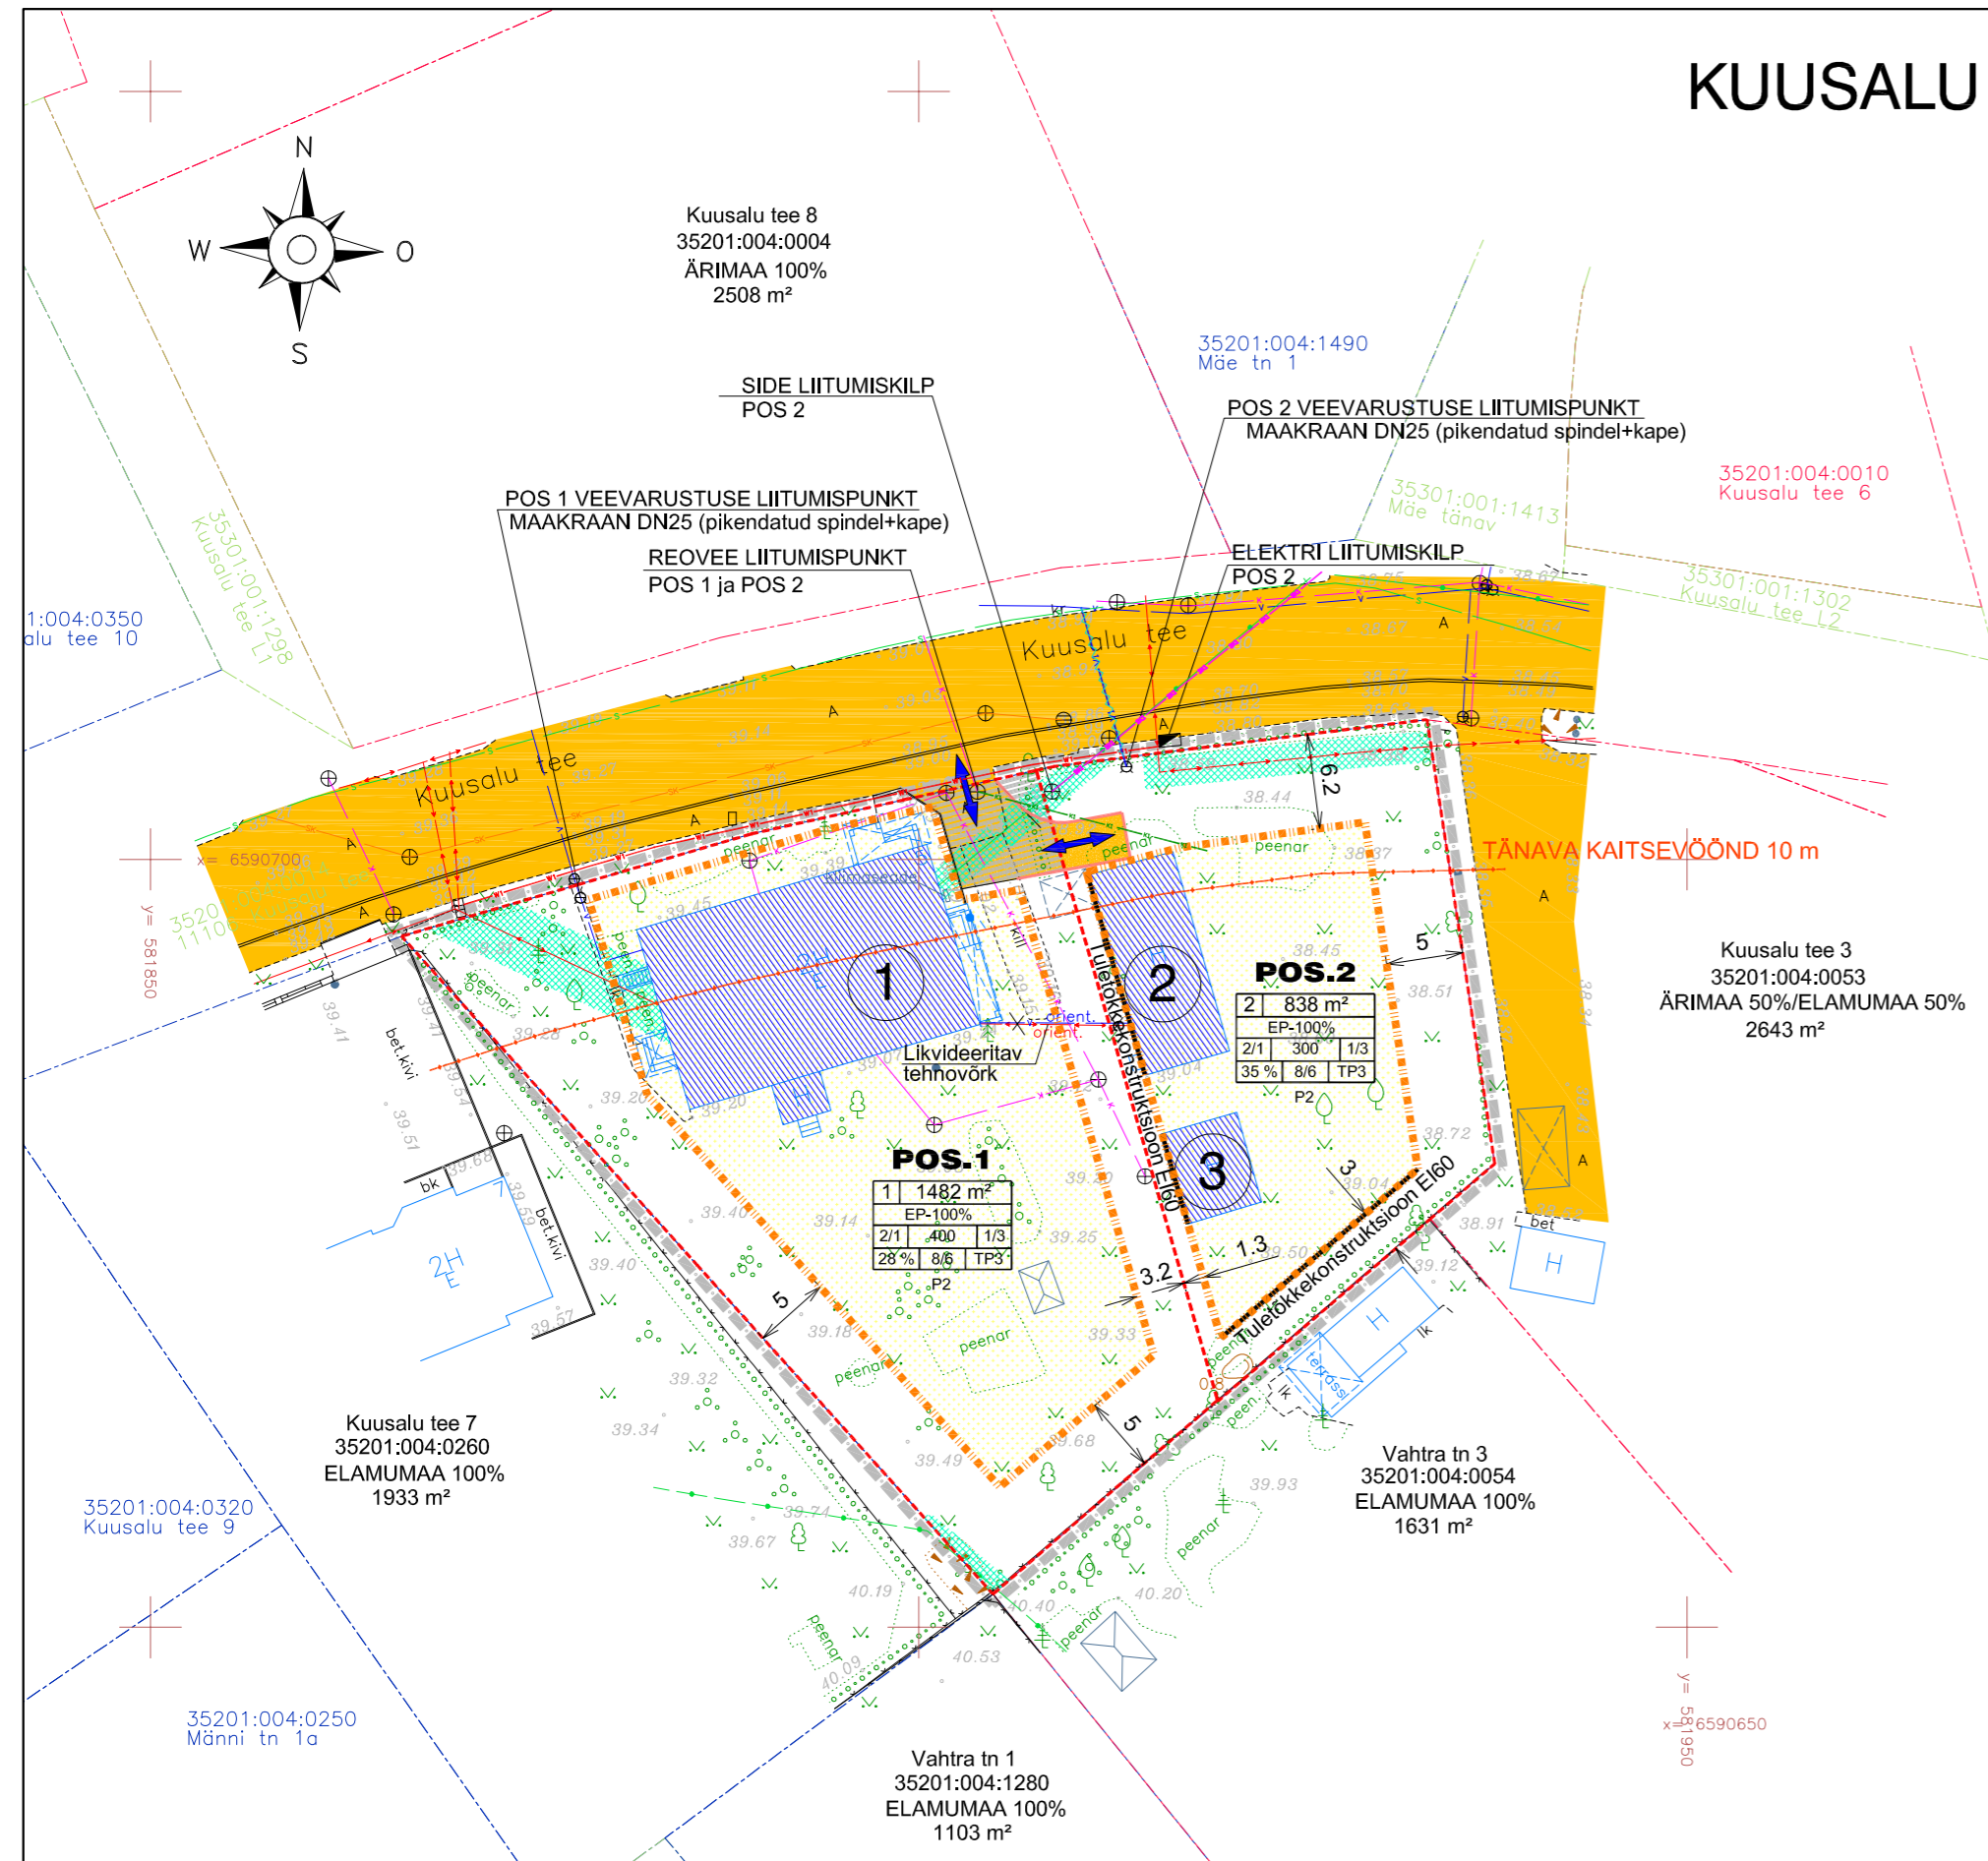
KUUSALU

N
W
O
S

Kuusalu tee 8
35201:004:0004
ÄRIMAA 100%
2508 m²

35201:004:1490
Mäe tn 1

SIDE LIITUMISKILP
POS 2

POS 2 VEEVARUSTUSE LIITUMISPUNKT
MAAKRAAN DN25 (pikendatud spindel+kape)

35201:004:0010
Kuusalu tee 6

POS 1 VEEVARUSTUSE LIITUMISPUNKT
MAAKRAAN DN25 (pikendatud spindel+kape)

35301:001:1413
Mäe tänav

REOVEE LIITUMISPUNKT
POS 1 ja POS 2

ELEKTRI LIITUMISKILP
POS 2

35301:001:1298
Kuusalu tee L1

35301:001:1302
Kuusalu tee L2

1:004:0350
alu tee 10

Kuusalu tee

Kuusalu tee

6.2

TÄNAVA KAITSEVÖÖND 10 m

x= 6590700
y= 581850

peenar

peenar

5

Kuusalu tee 3
35201:004:0053
ÄRIMAA 50%/ELAMUMAA 50%
2643 m²

1

2

POS.2

| 2 | 838 m² | |
|---|---|---|
| EP-100% | | |
| 2/1 | 300 | 1/3 |
| 35 % | 8/6 | TP3 |

P2

Tuletõkkekonstruktsioon EI60

Likvideeritav
tehnovõrk

orient

bet.kivi

3

3

POS.1

| 1 | 1482 m² | |
|---|---|---|
| EP-100% | | |
| 2/1 | 400 | 1/3 |
| 28 % | 8/6 | TP3 |

P2

1.3

3.2

Tuletõkkekonstruktsioon EI60

bk

bet.kivi

2H

5

5

bet

H

H

terrass

peenar

Kuusalu tee 7
35201:004:0260
ELAMUMAA 100%
1933 m²

Vahtra tn 3
35201:004:0054
ELAMUMAA 100%
1631 m²

35201:004:0320
Kuusalu tee 9

35201:004:0250
Männi tn 1a

Vahtra tn 1
35201:004:1280
ELAMUMAA 100%
1103 m²

x= 6590650
y= 581950